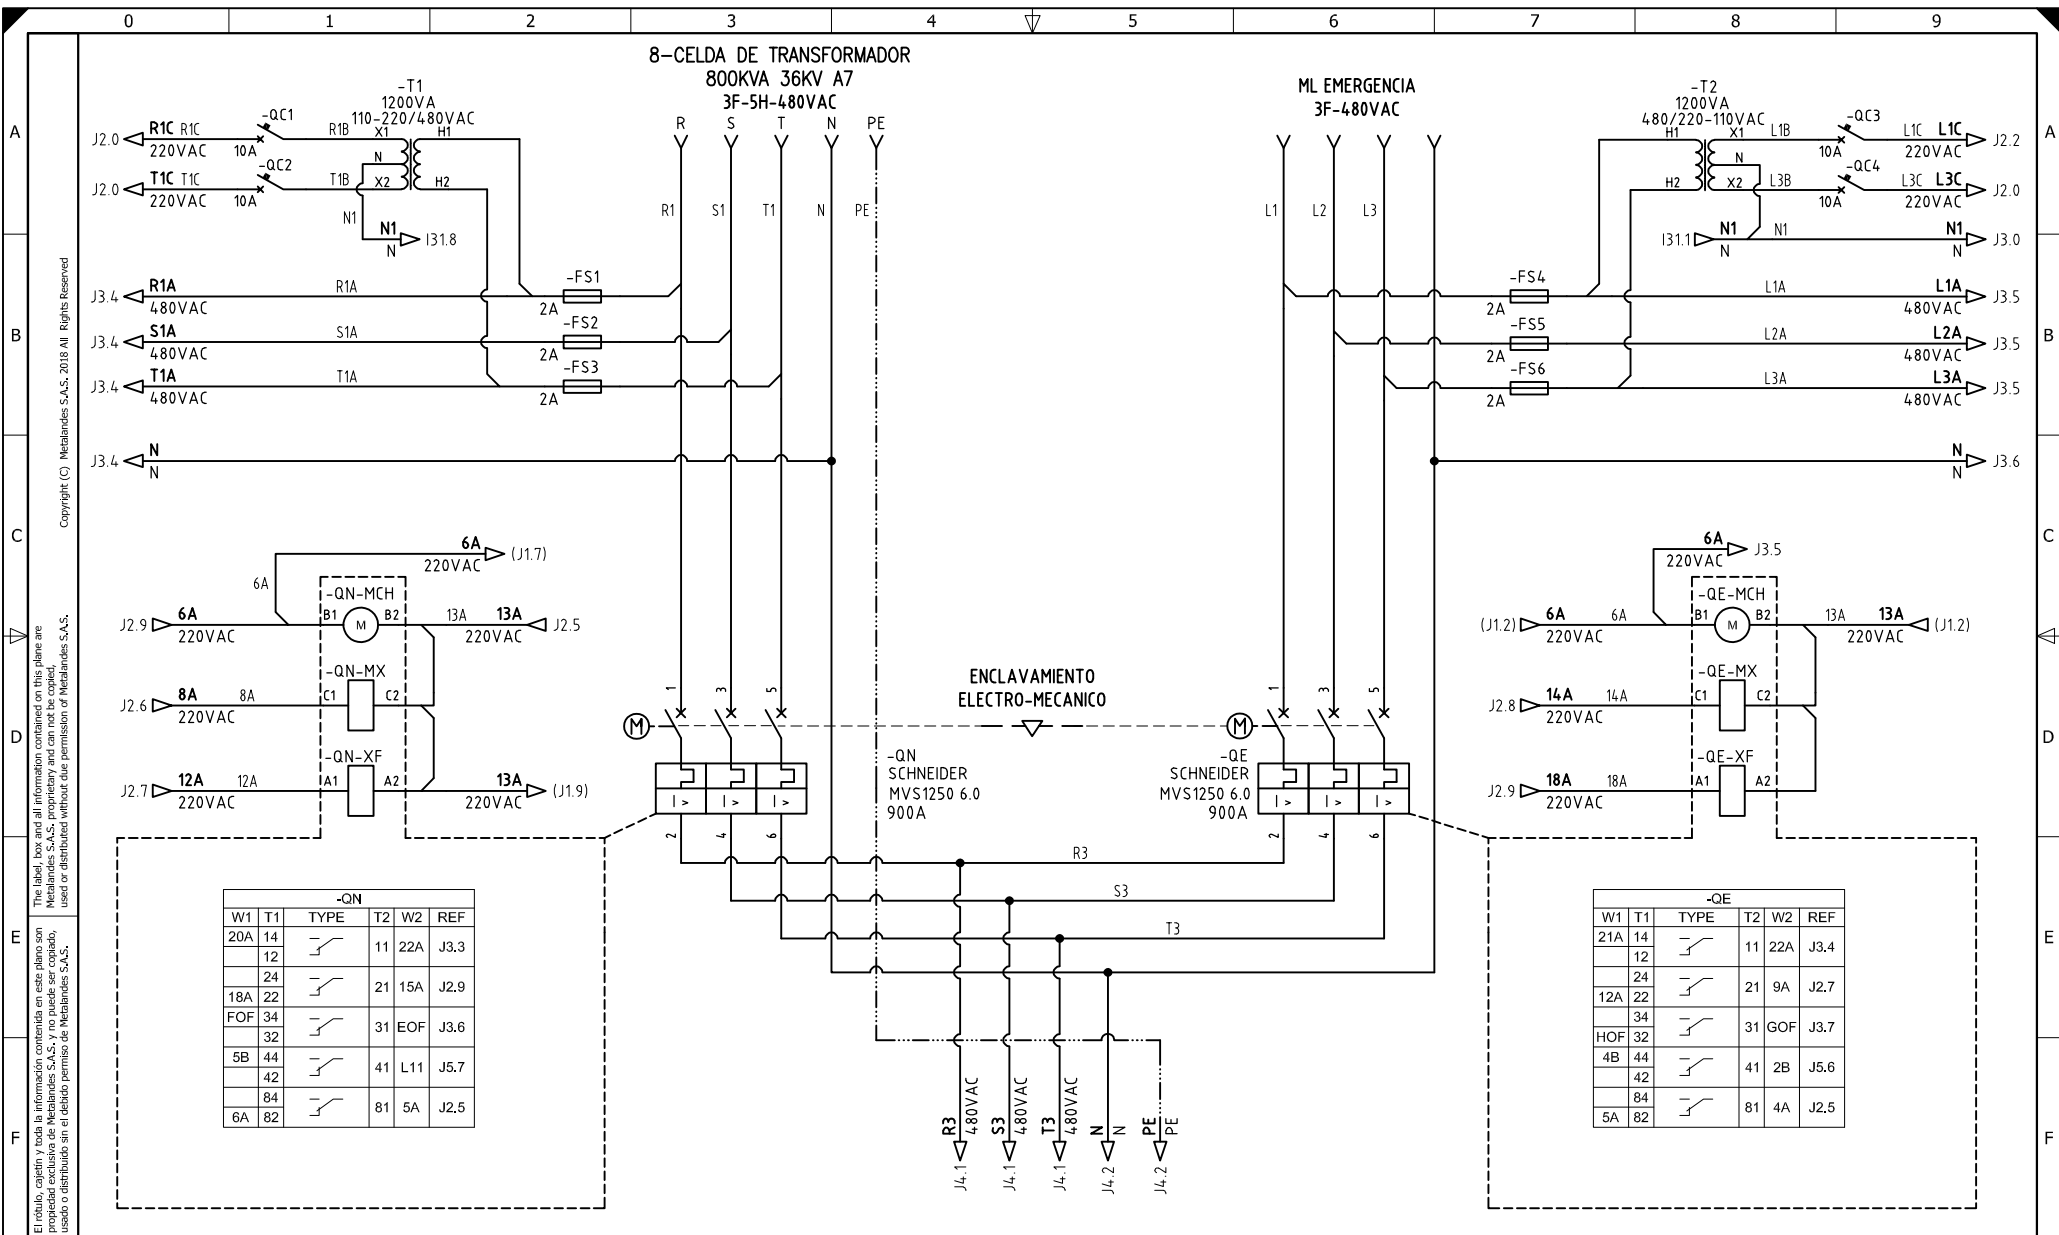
0 1 2 3 4 5 6 7 8 9

A B C D E F

Copyright (C) Metalandes S.A.S. 2018 All Rights Reserved

The label, box and all information contained on this plane are Metalandes S.A.S. proprietary and can not be copied, used or distributed without due permission of Metalandes S.A.S.

El rótulo, cajetín y toda la información contenida en este plano son propiedad exclusiva de Metalandes S.A.S. y no puede ser copiado, usado o distribuido sin el debido permiso de Metalandes S.A.S.

8-CELDA DE TRANSFORMADOR
800KVA 36KV A7
3F-5H-480VAC

R S T N PE
R1 S1 T1 N PE

ML EMERGENCIA
3F-480VAC

L1 L2 L3

-T1
1200VA
110-220/480VAC
X1 H1 N X2 H2

J2.0 R1C R1C 220VAC -QC1 10A R1B
J2.0 T1C T1C 220VAC -QC2 10A T1B
N1 N1 N I31.8

J3.4 R1A 480VAC R1A -FS1 2A
J3.4 S1A 480VAC S1A -FS2 2A
J3.4 T1A 480VAC T1A -FS3 2A
J3.4 N N

-T2
1200VA
480/220-110VAC
H1 X1 L1B N H2 X2 L3B
-QC3 10A L1C L1C 220VAC J2.2
-QC4 10A L3C L3C 220VAC J2.0
I31.1 N1 N N1 N1 N J3.0

-FS4 2A L1A L1A 480VAC J3.5
-FS5 2A L2A L2A 480VAC J3.5
-FS6 2A L3A L3A 480VAC J3.5
N N J3.6

6A 6A 220VAC (J1.7)
-QN-MCH B1 M B2
J2.9 6A 220VAC 13A 13A 220VAC J2.5
-QN-MX C1 C2
J2.6 8A 220VAC 8A
-QN-XF A1 A2
J2.7 12A 220VAC 12A 13A 220VAC (J1.9)

6A 220VAC J3.5
-QE-MCH B1 M B2
(J1.2) 6A 220VAC 6A 13A 13A 220VAC (J1.2)
-QE-MX C1 C2
J2.8 14A 220VAC 14A
-QE-XF A1 A2
J2.9 18A 220VAC 18A

ENCLAVAMIENTO
ELECTRO-MECANICO

1 3 5 M 2 4 6
-QN
SCHNEIDER
MVS1250 6.0
900A

-QE
SCHNEIDER
MVS1250 6.0
900A

I > I > I >

R3 S3 T3

| -QN | | | | | |
|---|---|---|---|---|---|
| W1 | T1 | TYPE | T2 | W2 | REF |
| 20A | 14 | | 11 | 22A | J3.3 |
| | 12 | | | | |
| | 24 | | 21 | 15A | J2.9 |
| 18A | 22 | | | | |
| FOF | 34 | | 31 | EOF | J3.6 |
| | 32 | | | | |
| 5B | 44 | | 41 | L11 | J5.7 |
| | 42 | | | | |
| | 84 | | 81 | 5A | J2.5 |
| 6A | 82 | | | | |

| -QE | | | | | |
|---|---|---|---|---|---|
| W1 | T1 | TYPE | T2 | W2 | REF |
| 21A | 14 | | 11 | 22A | J3.4 |
| | 12 | | | | |
| | 24 | | 21 | 9A | J2.7 |
| 12A | 22 | | | | |
| | 34 | | 31 | GOF | J3.7 |
| HOF | 32 | | | | |
| 4B | 44 | | 41 | 2B | J5.6 |
| | 42 | | | | |
| | 84 | | 81 | 4A | J2.5 |
| 5A | 82 | | | | |

R3 480VAC J4.1
S3 480VAC J4.1
T3 480VAC J4.1
N N J4.2
PE PE J4.2